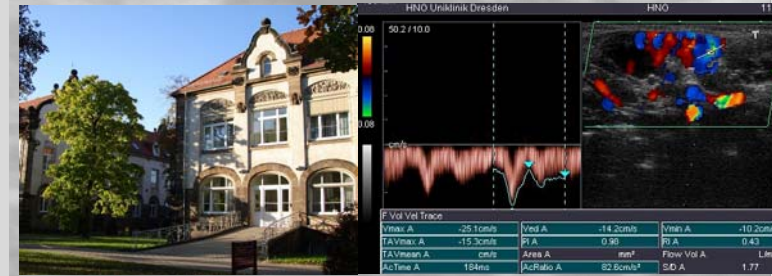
HNO Uniklinik Dresden
HNO
11
50.2 / 10.0
.08
.08
cm/s
T
F Vol Vel Trace

| Vmax A | -25.1cm/s | Ved A | -14.2cm/s | Vmin A | -10.2cm/s |
|---|---|---|---|---|---|
| TAVmax A | -15.3cm/s | PI A | 0.98 | RI A | 0.43 |
| TAVmean A | cm/s | Area A | mm² | Flow Vol A | L/m |
| AcTime A | 184ms | AcRatio A | 82.6cm/s² | S/D A | 1.77 |